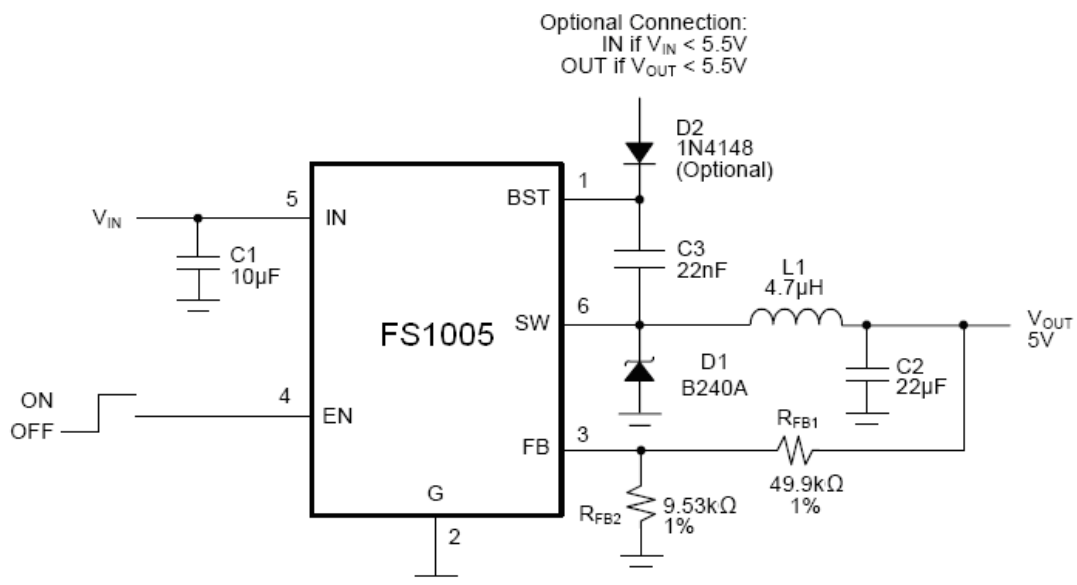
Optional Connection:
IN if $V_{IN}$ < 5.5V
OUT if $V_{OUT}$ < 5.5V

D2
1N4148
(Optional)

1
BST

5
$V_{IN}$
IN

C1
10µF

C3
22nF

L1
4.7µH

FS1005

SW
6

$V_{OUT}$
5V

D1
B240A

C2
22µF

ON
OFF
4
EN

FB
3

$R_{FB1}$
49.9kΩ
1%

G

$R_{FB2}$
9.53kΩ
1%

2